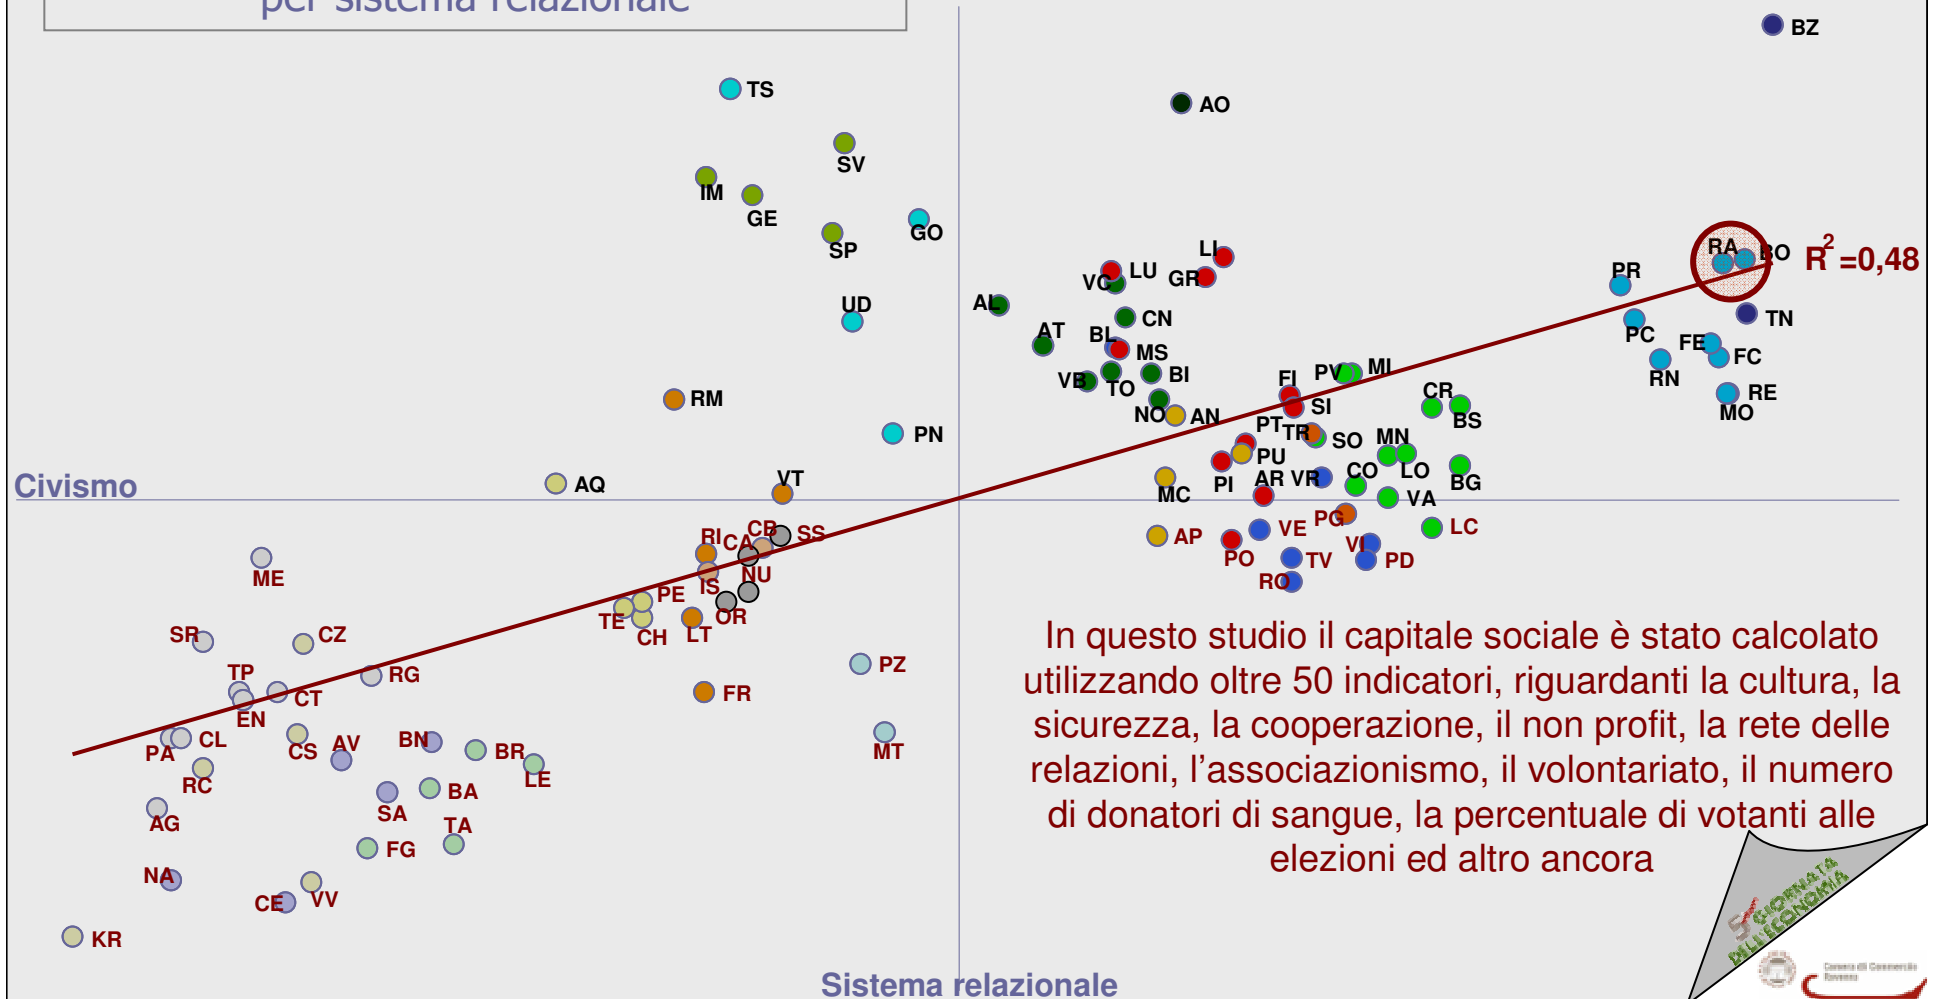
per sistema relazionale

BZ
TS
AO
SV
IM
GE
GO
SP
LI
LU
GR
VC
UD
AL
CN
AT
BL
MS
VB
TO
BI
NO
AN
RM
PN
RA
BO
$R^2$ =0,48
PR
TN
PC
FE
FC
RN
RE
MO
FI
PV
MI
SI
CR
BS
PT
TR
SO
MN
PU
CO
LO
BG
PI
AR
VR
VA
MC
LC
PG
VE
AP
VI
PO
TV
PD
RO
Civismo
AQ
VT
BI
CA
CB
SS
NU
IS
PE
TE
CH
OR
LT
ME
SR
CZ
TP
RG
CT
EN
PZ
FR
CL
PA
CS
AV
BN
BR
LE
MT
RC
BA
SA
TA
AG
FG
NA
CE
VV
KR
Sistema relazionale

In questo studio il capitale sociale è stato calcolato utilizzando oltre 50 indicatori, riguardanti la cultura, la sicurezza, la cooperazione, il non profit, la rete delle relazioni, l'associazionismo, il volontariato, il numero di donatori di sangue, la percentuale di votanti alle elezioni ed altro ancora

5ª GIORNATA DELL'ECONOMIA
Camera di Commercio Ravenna